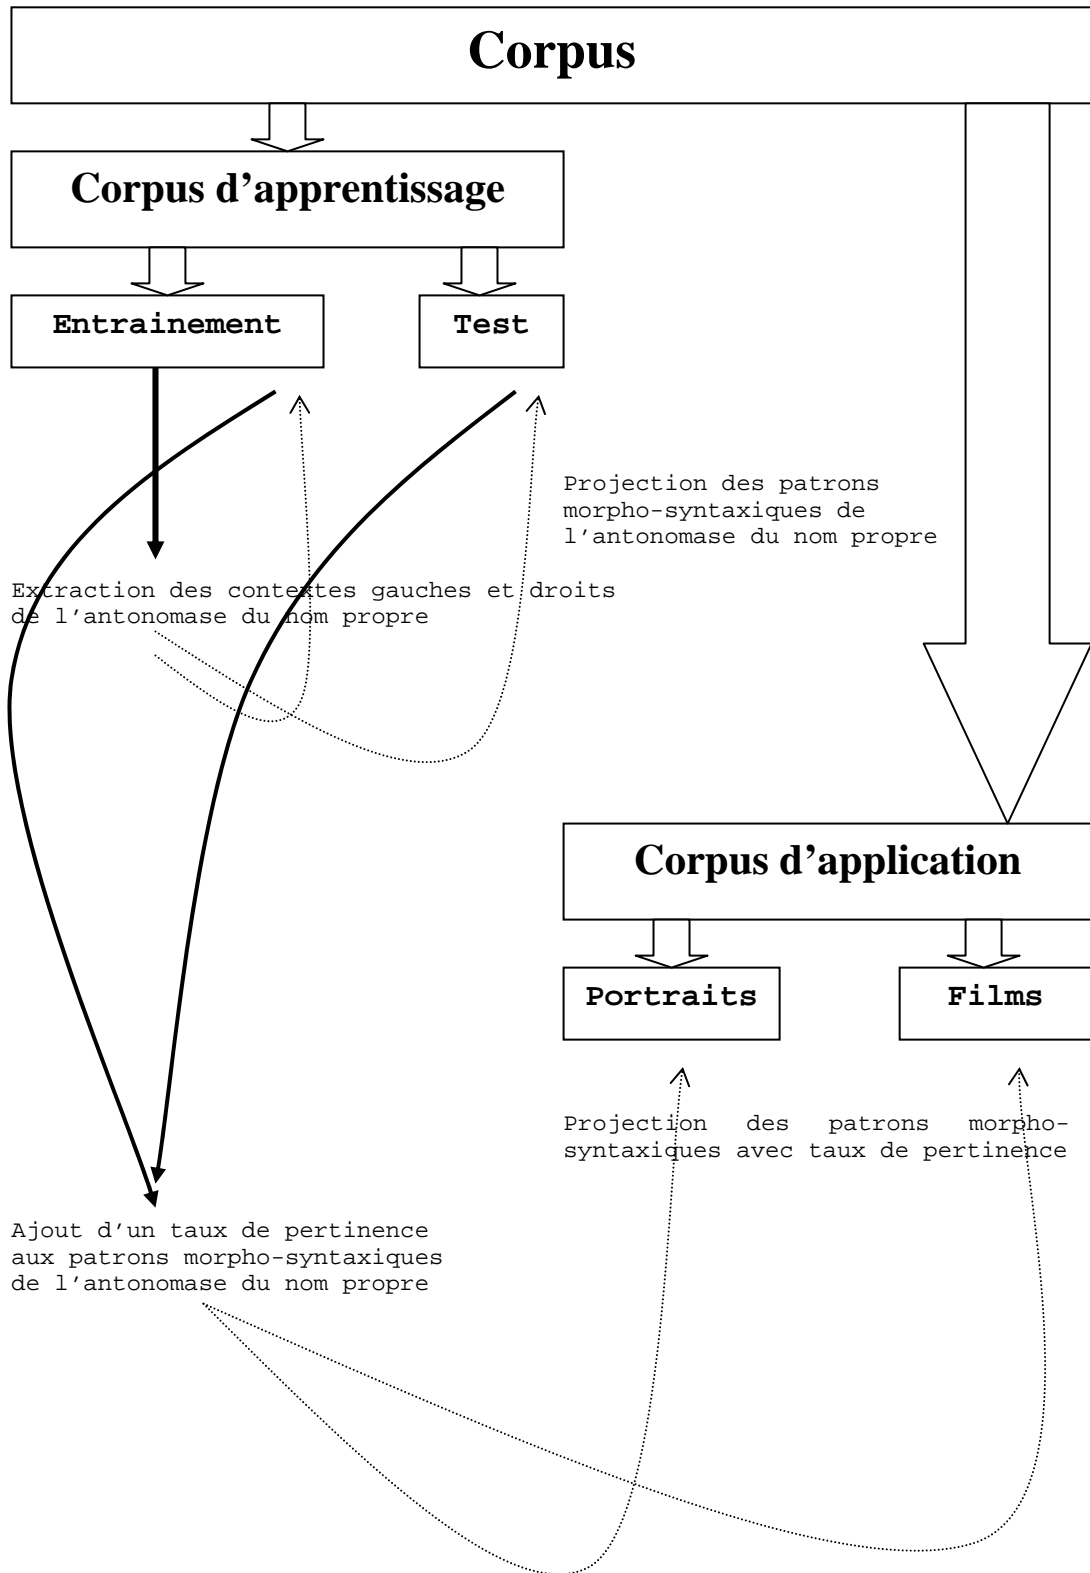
Corpus

Corpus d'apprentissage

Entrainement

Test

Projection des patrons morpho-syntaxiques de l'antonomase du nom propre

Extraction des contextes gauches et droits de l'antonomase du nom propre

Corpus d'application

Portraits

Films

Projection des patrons morpho-syntaxiques avec taux de pertinence

Ajout d'un taux de pertinence aux patrons morpho-syntaxiques de l'antonomase du nom propre